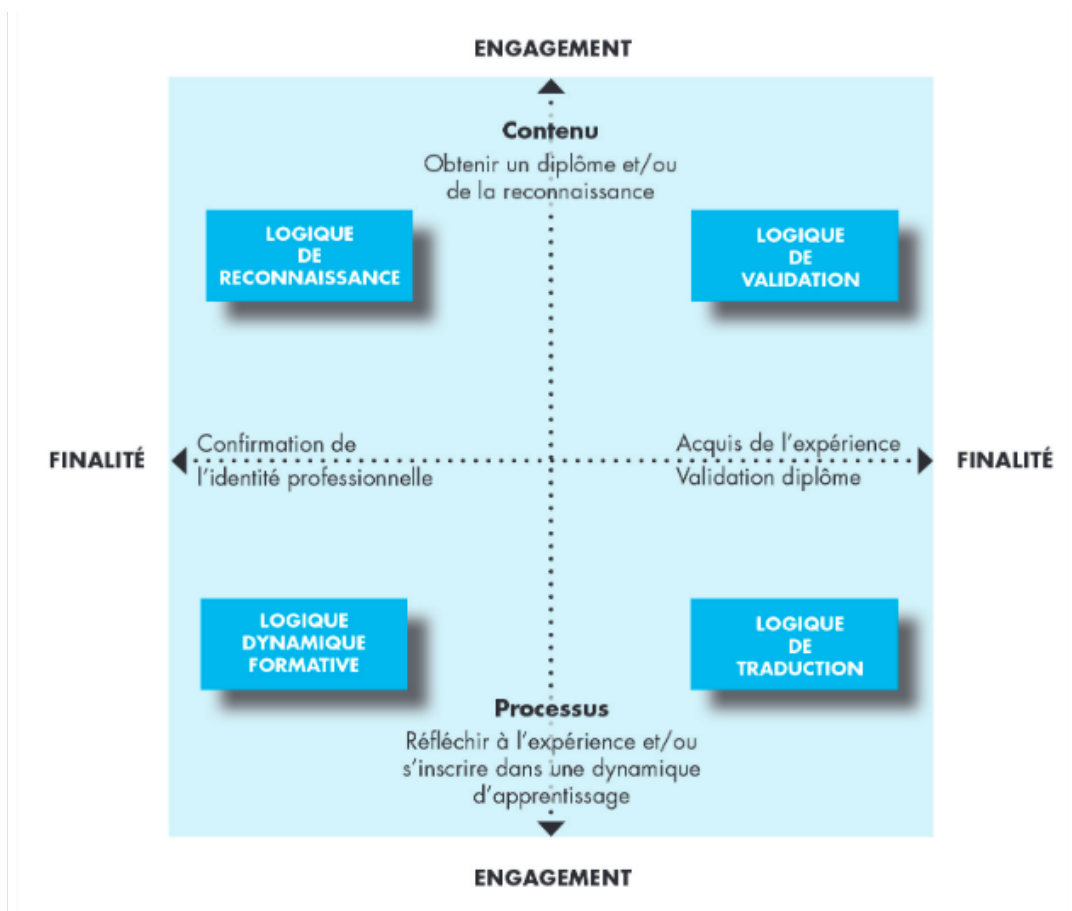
ENGAGEMENT

Contenu
Obtenir un diplôme et/ou de la reconnaissance

LOGIQUE DE RECONNAISSANCE

LOGIQUE DE VALIDATION

FINALITÉ

Confirmation de l'identité professionnelle

Acquis de l'expérience
Validation diplôme

FINALITÉ

LOGIQUE DYNAMIQUE FORMATIVE

LOGIQUE DE TRADUCTION

Processus
Réfléchir à l'expérience et/ou s'inscrire dans une dynamique d'apprentissage

ENGAGEMENT